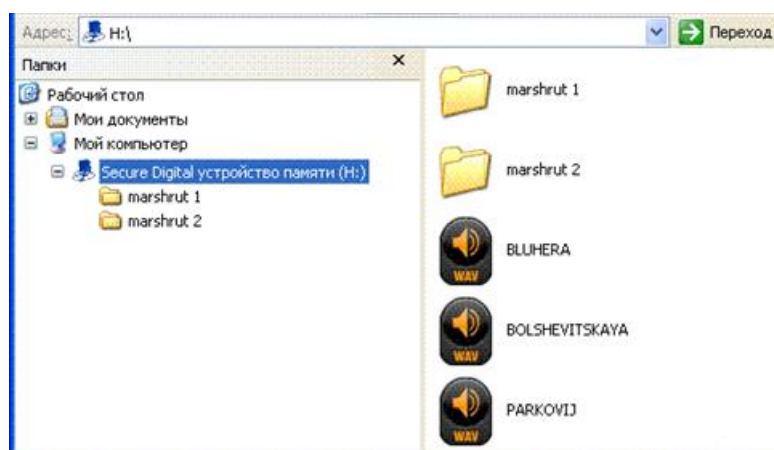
Адрес: H:\

Переход

Папки

×

Рабочий стол

Мои документы

Мой компьютер

Secure Digital устройство памяти (H:)

marshrut 1

marshrut 2

marshrut 1

marshrut 2

WAV

BLUHERA

WAV

BOLSHEVITSKAYA

WAV

PARKOVIJ